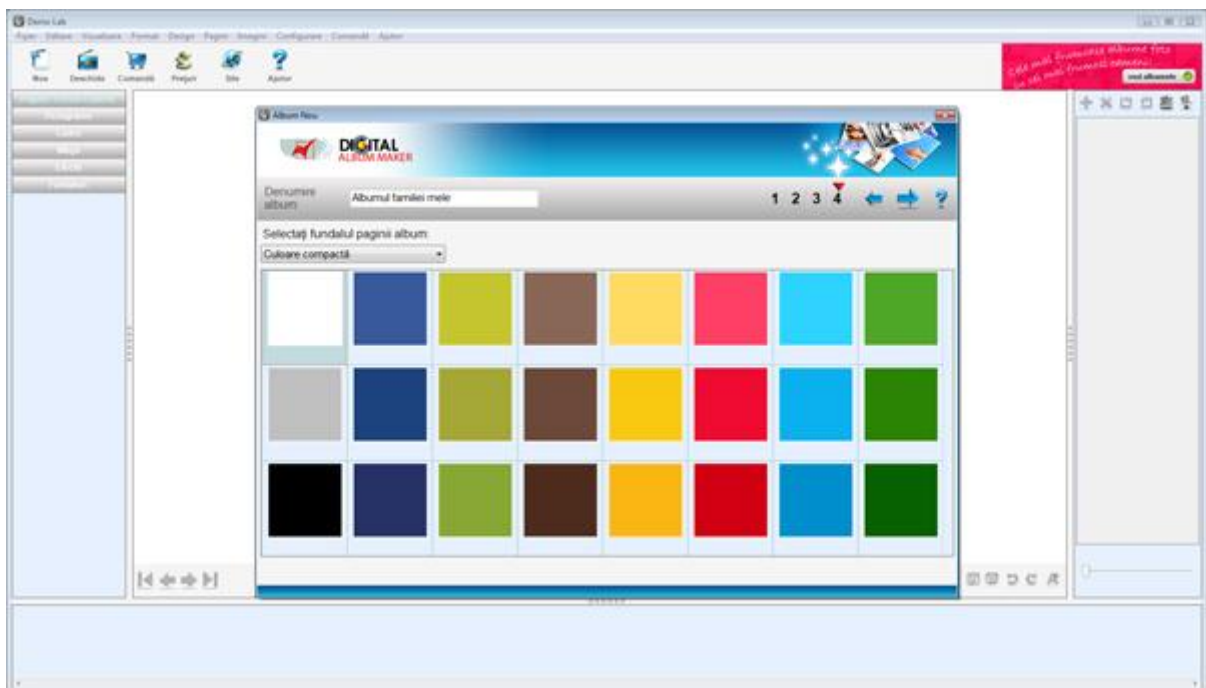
Demo Lab

Fișier Editare Vizualizare Format Design Pagini Imagini Configurare Comenzi Ajutor

Nou Deschide Comandă Prețuri Site Ajutor

Album Nou

DIGITAL ALBUM MAKER

Denumire album

Albumul familiei mele

1 2 3 4

?

Selectați fundalul paginii album

Culoare compactă